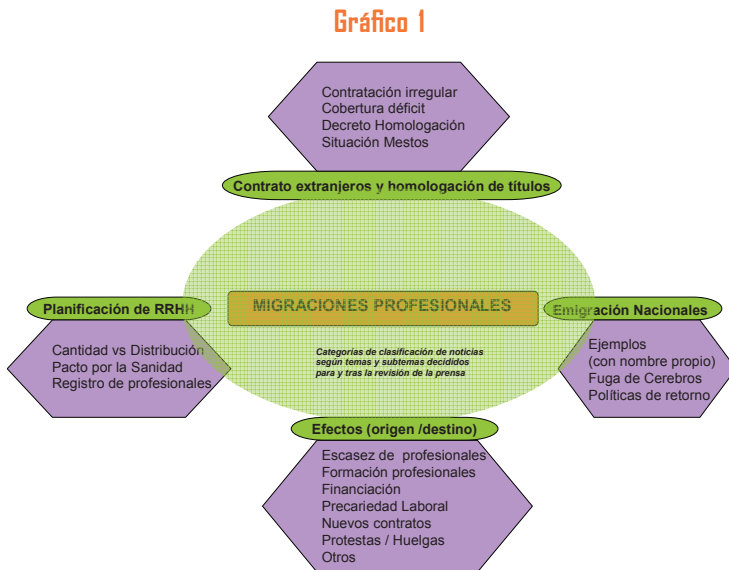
Gráfico 1

Contratación irregular
Cobertura déficit
Decreto Homologación
Situación Mestos

Contrato extranjeros y homologación de títulos

Planificación de RRHH

Cantidad vs Distribución
Pacto por la Sanidad
Registro de profesionales

MIGRACIONES PROFESIONALES

Categorías de clasificación de noticias según temas y subtemas decididos para y tras la revisión de la prensa

Emigración Nacionales

Ejemplos
(con nombre propio)
Fuga de Cerebros
Políticas de retorno

Efectos (origen /destino)

Escasez de profesionales
Formación profesionales
Financiación
Precariedad Laboral
Nuevos contratos
Protestas / Huelgas
Otros